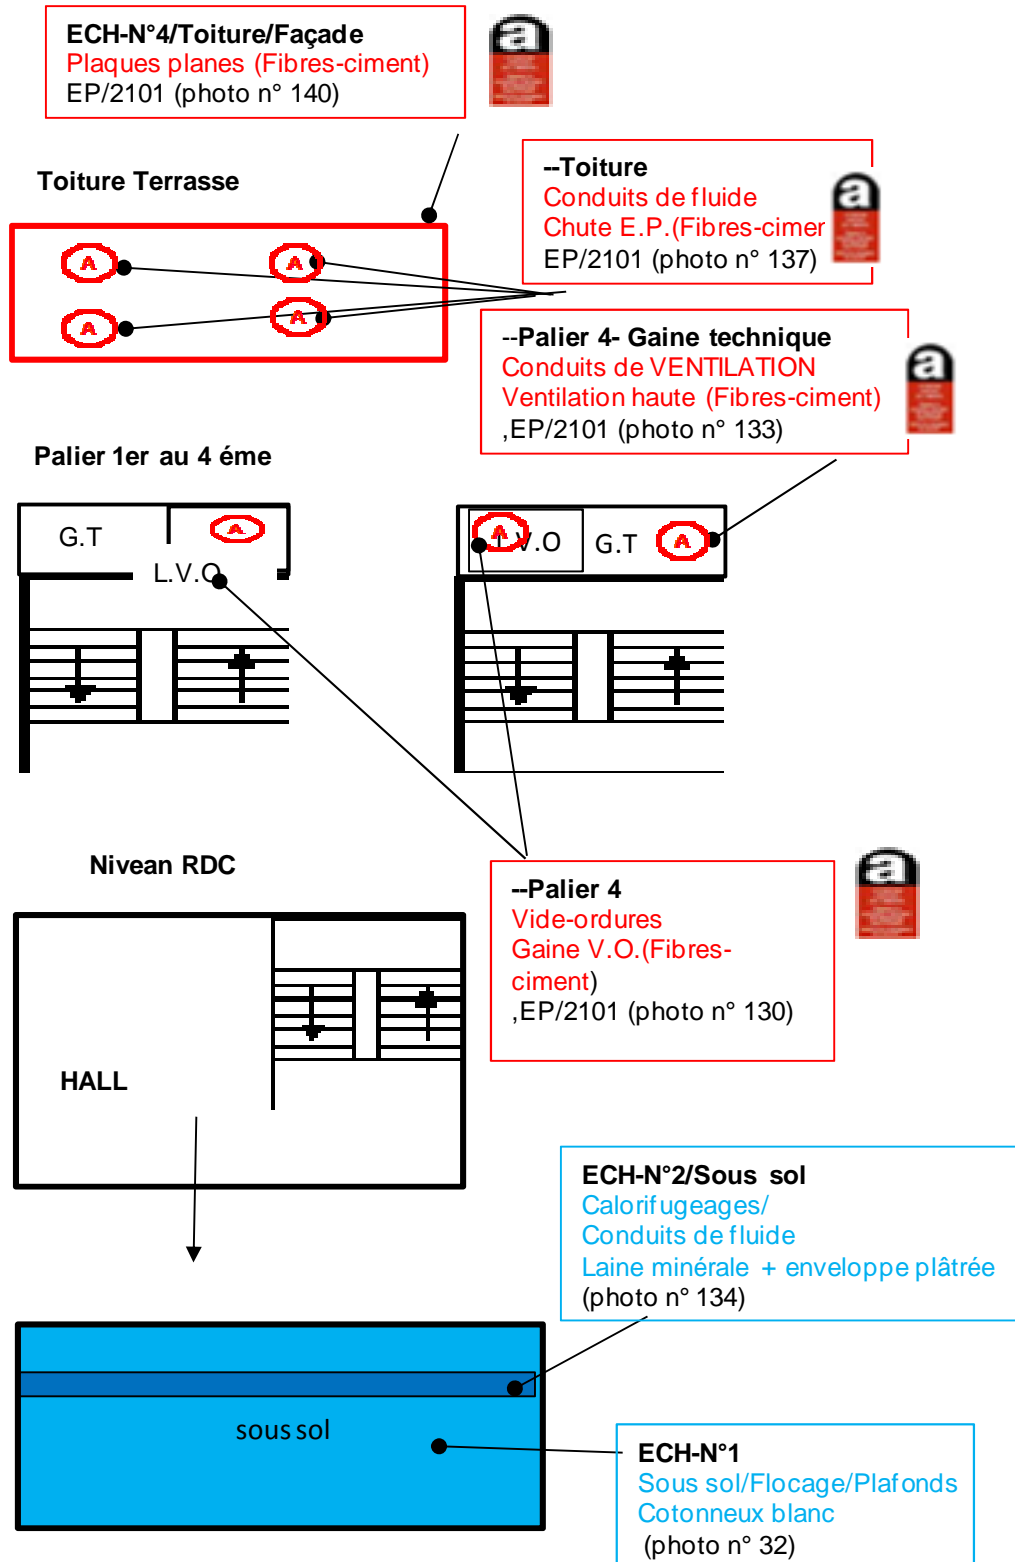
ECH-N°4/Toiture/Façade
Plaques planes (Fibres-ciment)
EP/2101 (photo n° 140)

a

Toiture Terrasse

A A
A A

--Toiture
Conduits de fluide
Chute E.P.(Fibres-cimer
EP/2101 (photo n° 137)

a

--Palier 4- Gaine technique
Conduits de VENTILATION
Ventilation haute (Fibres-ciment)
,EP/2101 (photo n° 133)

a

Palier 1er au 4 éme

G.T A
L.V.O

A L.V.O G.T A

Nivean RDC

--Palier 4
Vide-ordures
Gaine V.O.(Fibres-ciment)
,EP/2101 (photo n° 130)

a

HALL

ECH-N°2/Sous sol
Calorifugeages/
Conduits de fluide
Laine minérale + enveloppe plâtrée
(photo n° 134)

sous sol

ECH-N°1
Sous sol/Flocage/Plafonds
Cotonneux blanc
(photo n° 32)